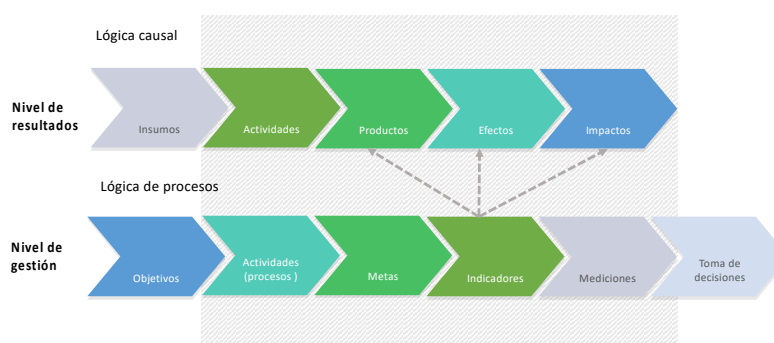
Lógica causal

Nivel de resultados

Insumos

Actividades

Productos

Efectos

Impactos

Lógica de procesos

Nivel de gestión

Objetivos

Actividades (procesos )

Metas

Indicadores

Mediciones

Toma de decisiones